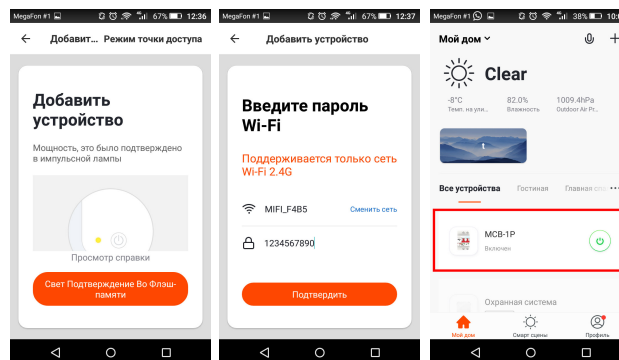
MegaFon #1 67% 12:36

Добавить Режим точки доступа

Добавить устройство

Мощность, это было подтверждено в импульсной лампы

Просмотр справки

Свет Подтверждение Во Флэш-памяти

MegaFon #1 67% 12:37

Добавить устройство

Введите пароль Wi-Fi

Поддерживается только сеть Wi-Fi 2.4G

MIFI_F4B5

Сменить сеть

1234567890

Подтвердить

MegaFon #1 38% 10:

Мой дом

Clear

-8°C
Темп. на ули...

82.0%
Влажность

1009.4hPa
Outdoor Air Pr...

Все устройства

Гостиная

Главная с

MCB-1P
Включен

Охранная система

Мой дом

Смарт сцены

Профиль